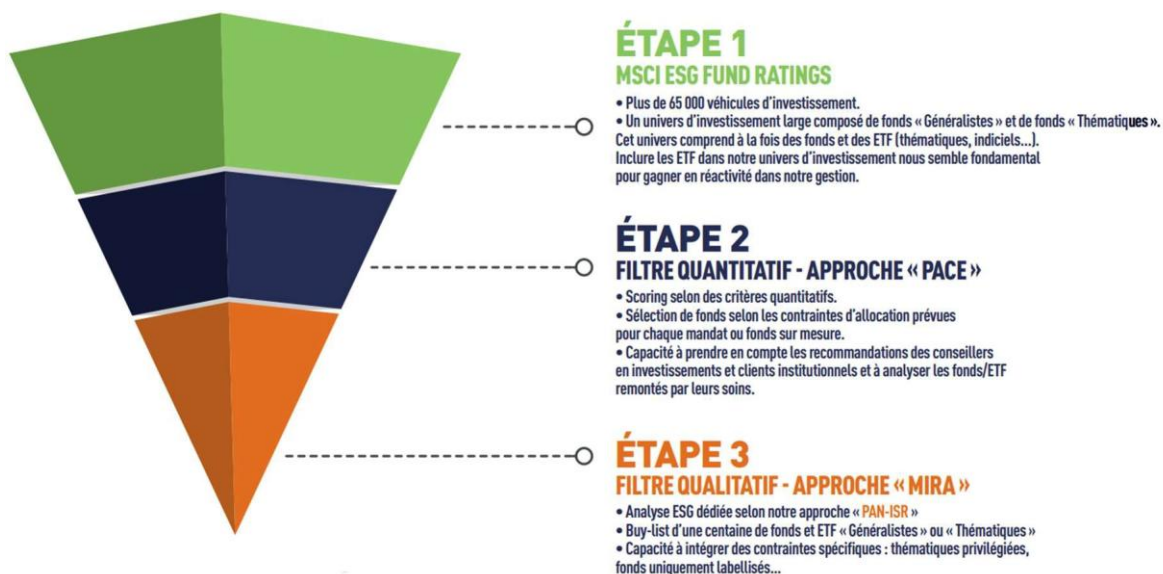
ÉTAPE 1
MSCI ESG FUND RATINGS

• Plus de 65 000 véhicules d'investissement.
• Un univers d'investissement large composé de fonds « Généralistes » et de fonds « Thématiques ». Cet univers comprend à la fois des fonds et des ETF (thématiques, indiciels...). Inclure les ETF dans notre univers d'investissement nous semble fondamental pour gagner en réactivité dans notre gestion.

ÉTAPE 2
FILTRE QUANTITATIF - APPROCHE « PACE »

• Scoring selon des critères quantitatifs.
• Sélection de fonds selon les contraintes d'allocation prévues pour chaque mandat ou fonds sur mesure.
• Capacité à prendre en compte les recommandations des conseillers en investissements et clients institutionnels et à analyser les fonds/ETF remontés par leurs soins.

ÉTAPE 3
FILTRE QUALITATIF - APPROCHE « MIRA »

• Analyse ESG dédiée selon notre approche « PAN-ISR »
• Buy-list d'une centaine de fonds et ETF « Généralistes » ou « Thématiques »
• Capacité à intégrer des contraintes spécifiques : thématiques privilégiées, fonds uniquement labellisés...